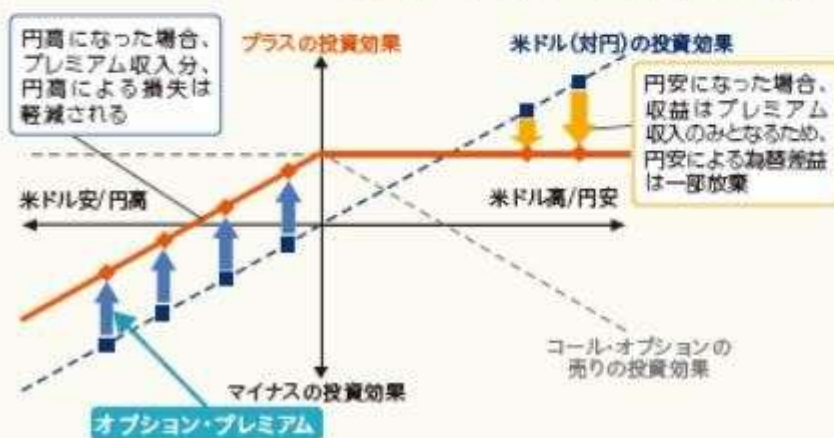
円高になった場合、プレミアム収入分、円高による損失は軽減される

プラスの投資効果

米ドル(対円)の投資効果

円安になった場合、収益はプレミアム収入のみとなるため、円安による為替差益は一部放棄

米ドル安/円高

米ドル高/円安

コール・オプションの売りの投資効果

マイナスの投資効果

オプション・プレミアム